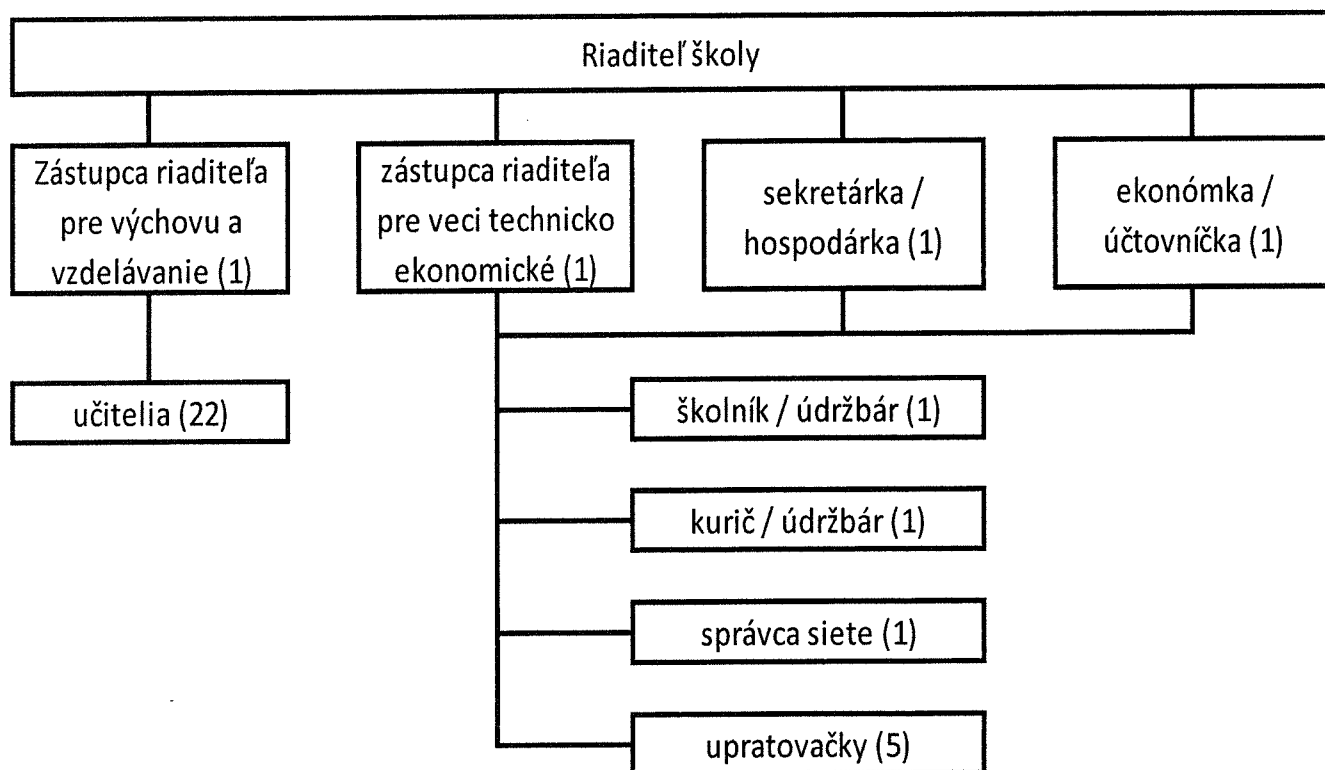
Riaditeľ školy

Zástupca riaditeľa pre výchovu a vzdelávanie (1)

zástupca riaditeľa pre veci technicko ekonomické (1)

sekretárka / hospodárka (1)

ekonómka / účtovníčka (1)

učitelia (22)

školník / údržbár (1)

kurič / údržbár (1)

správca siete (1)

upratovačky (5)